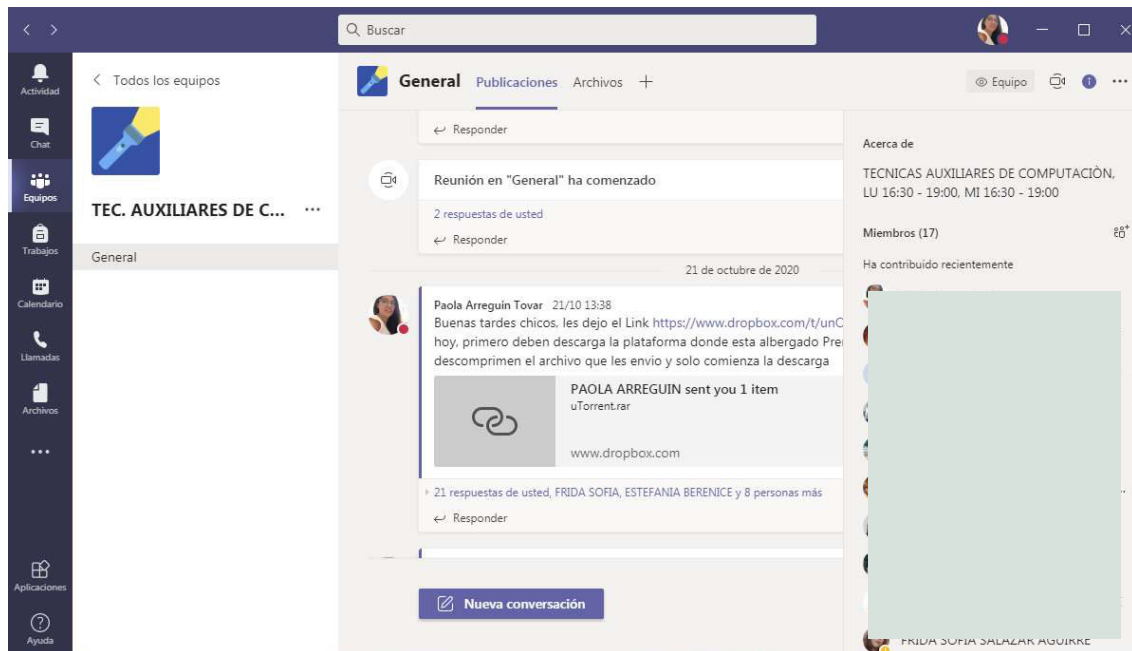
Buscar

Actividad
Chat
Equipos
Trabajos
Calendario
Llamadas
Archivos
...
Aplicaciones
Ayuda

< Todos los equipos

TEC. AUXILIARES DE C... ···

General

General Publicaciones Archivos +

Equipo

Responder

Reunión en "General" ha comenzado

2 respuestas de usted

Responder

21 de octubre de 2020

Paola Arreguin Tovar 21/10 13:38
Buenas tardes chicos, les dejo el Link https://www.dropbox.com/t/unC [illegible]
hoy, primero deben descarga la plataforma donde esta albergado Pre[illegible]
descompriman el archivo que les envio y solo comienza la descarga

PAOLA ARREGUIN sent you 1 item
uTorrent.rar
www.dropbox.com

21 respuestas de usted, FRIDA SOFIA, ESTEFANIA BERENICE y 8 personas más

Responder

Nueva conversación

Acerca de

TECNICAS AUXILIARES DE COMPUTACIÒN, LU 16:30 - 19:00, MI 16:30 - 19:00

Miembros (17)

Ha contribuido recientemente

FRIDA SOFIA SALAZAR AGUIRRE